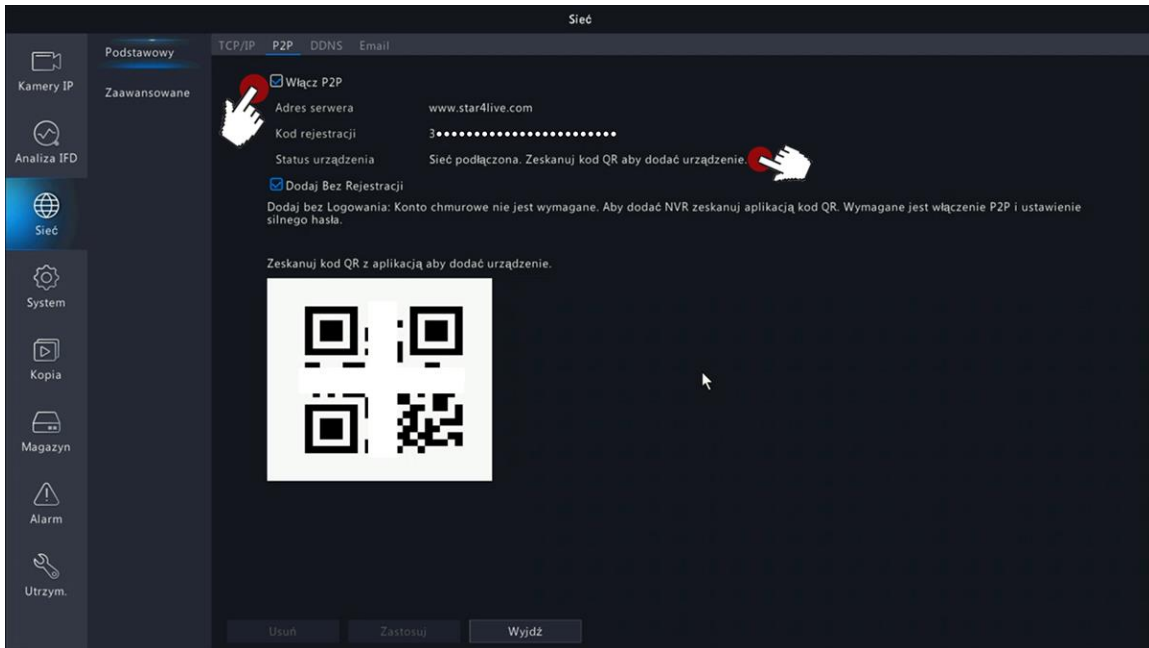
Sieć

Kamery IP
Analiza IFD
Sieć
System
Kopia
Magazyn
Alarm
Utrzym.

Podstawowy
Zaawansowane

TCP/IP P2P DDNS Email

Włącz P2P
Adres serwera www.star4live.com
Kod rejestracji 3•••••••••••••••••••••••
Status urządzenia Sieć podłączona. Zeskanuj kod QR aby dodać urządzenie.
Dodaj Bez Rejestracji
Dodaj bez Logowania: Konto chmurowe nie jest wymagane. Aby dodać NVR zeskanuj aplikacją kod QR. Wymagane jest włączenie P2P i ustawienie silnego hasła.

Zeskanuj kod QR z aplikacją aby dodać urządzenie.

Usuń Zastosuj Wyjdź